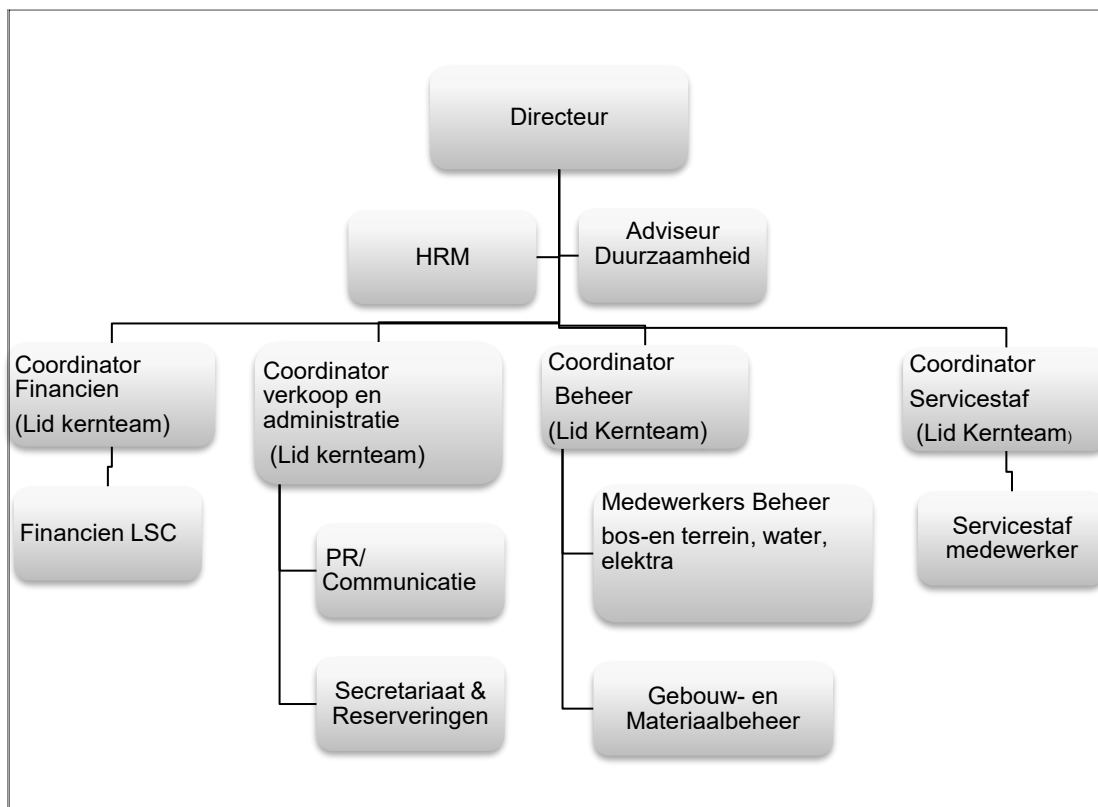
Directeur

HRM

Adviseur Duurzaamheid

Coordinator Financien (Lid kernteam)

Financien LSC

Coordinator verkoop en administratie (Lid kernteam)

PR/ Communicatie

Secretariaat & Reserveringen

Coordinator Beheer (Lid Kernteam)

Medewerkers Beheer bos-en terrein, water, elektra

Gebouw- en Materiaalbeheer

Coordinator Servicestaf (Lid Kernteam)

Servicestaf medewerker